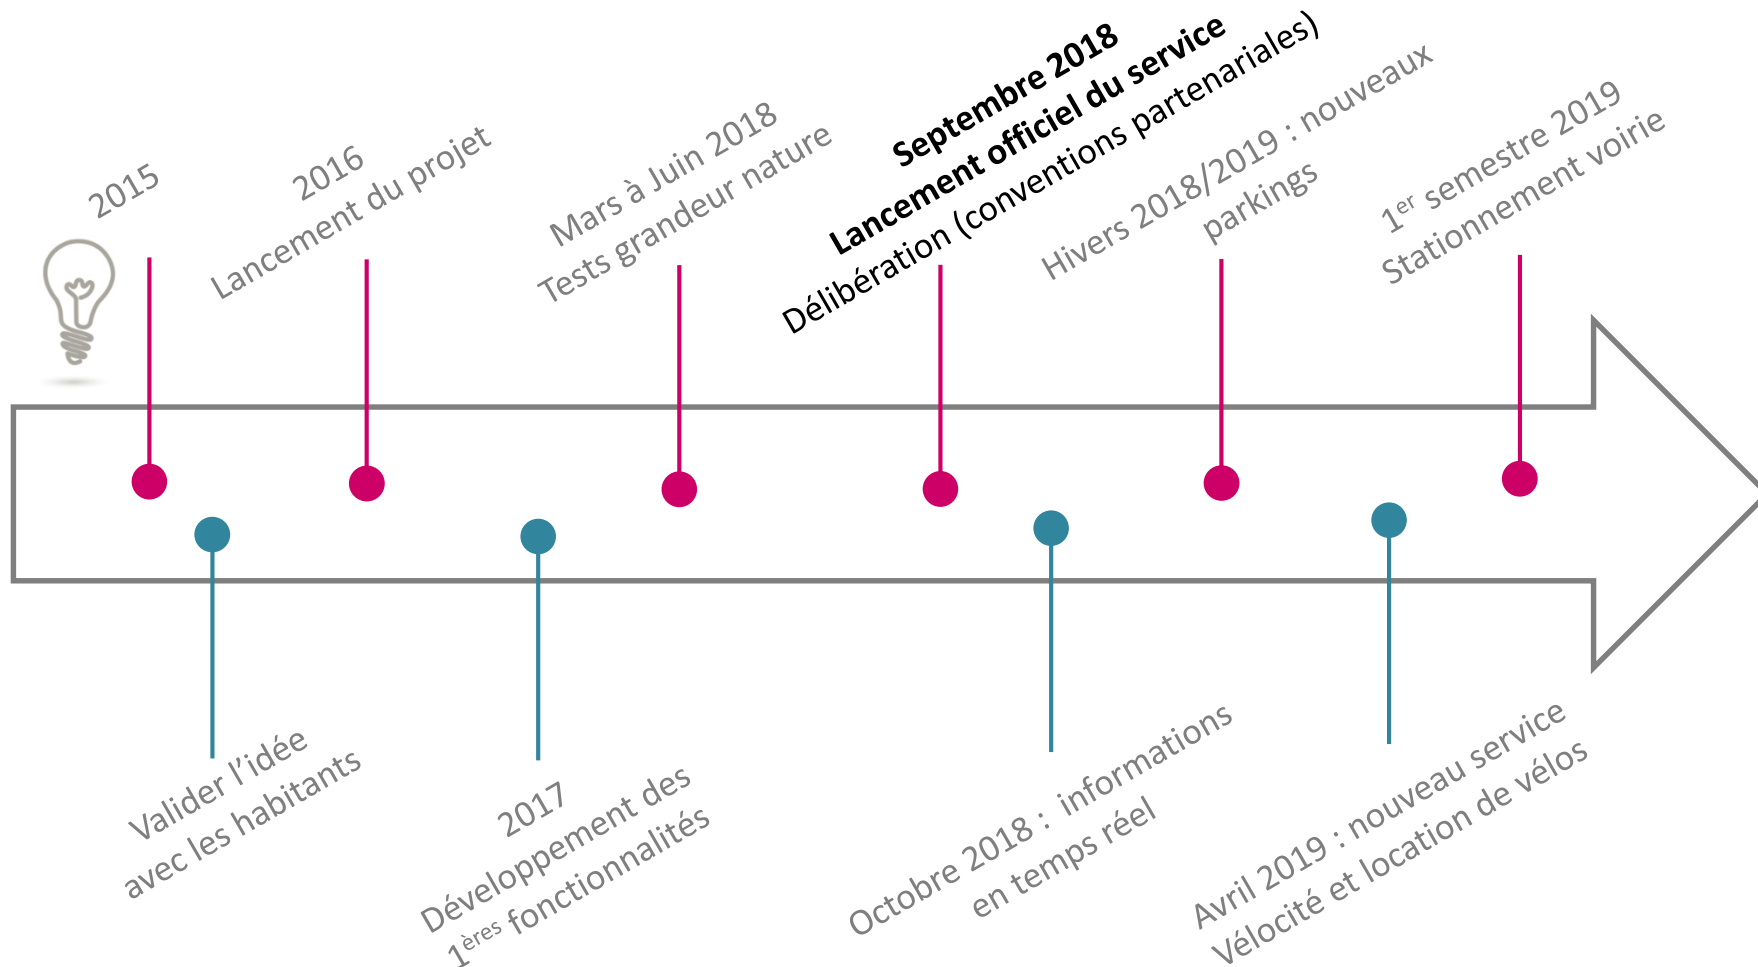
2015

Valider l’idée avec les habitants

2016
Lancement du projet

2017
Développement des $1^{ères}$ fonctionnalités

Mars à Juin 2018
Tests grandeur nature

**Septembre 2018**
**Lancement officiel du service**
Délibération (conventions partenariales)

Octobre 2018 : informations en temps réel

Hivers 2018/2019 : nouveaux parkings

Avril 2019 : nouveau service Vélocité et location de vélos

$1^{er}$ semestre 2019
Stationnement voirie